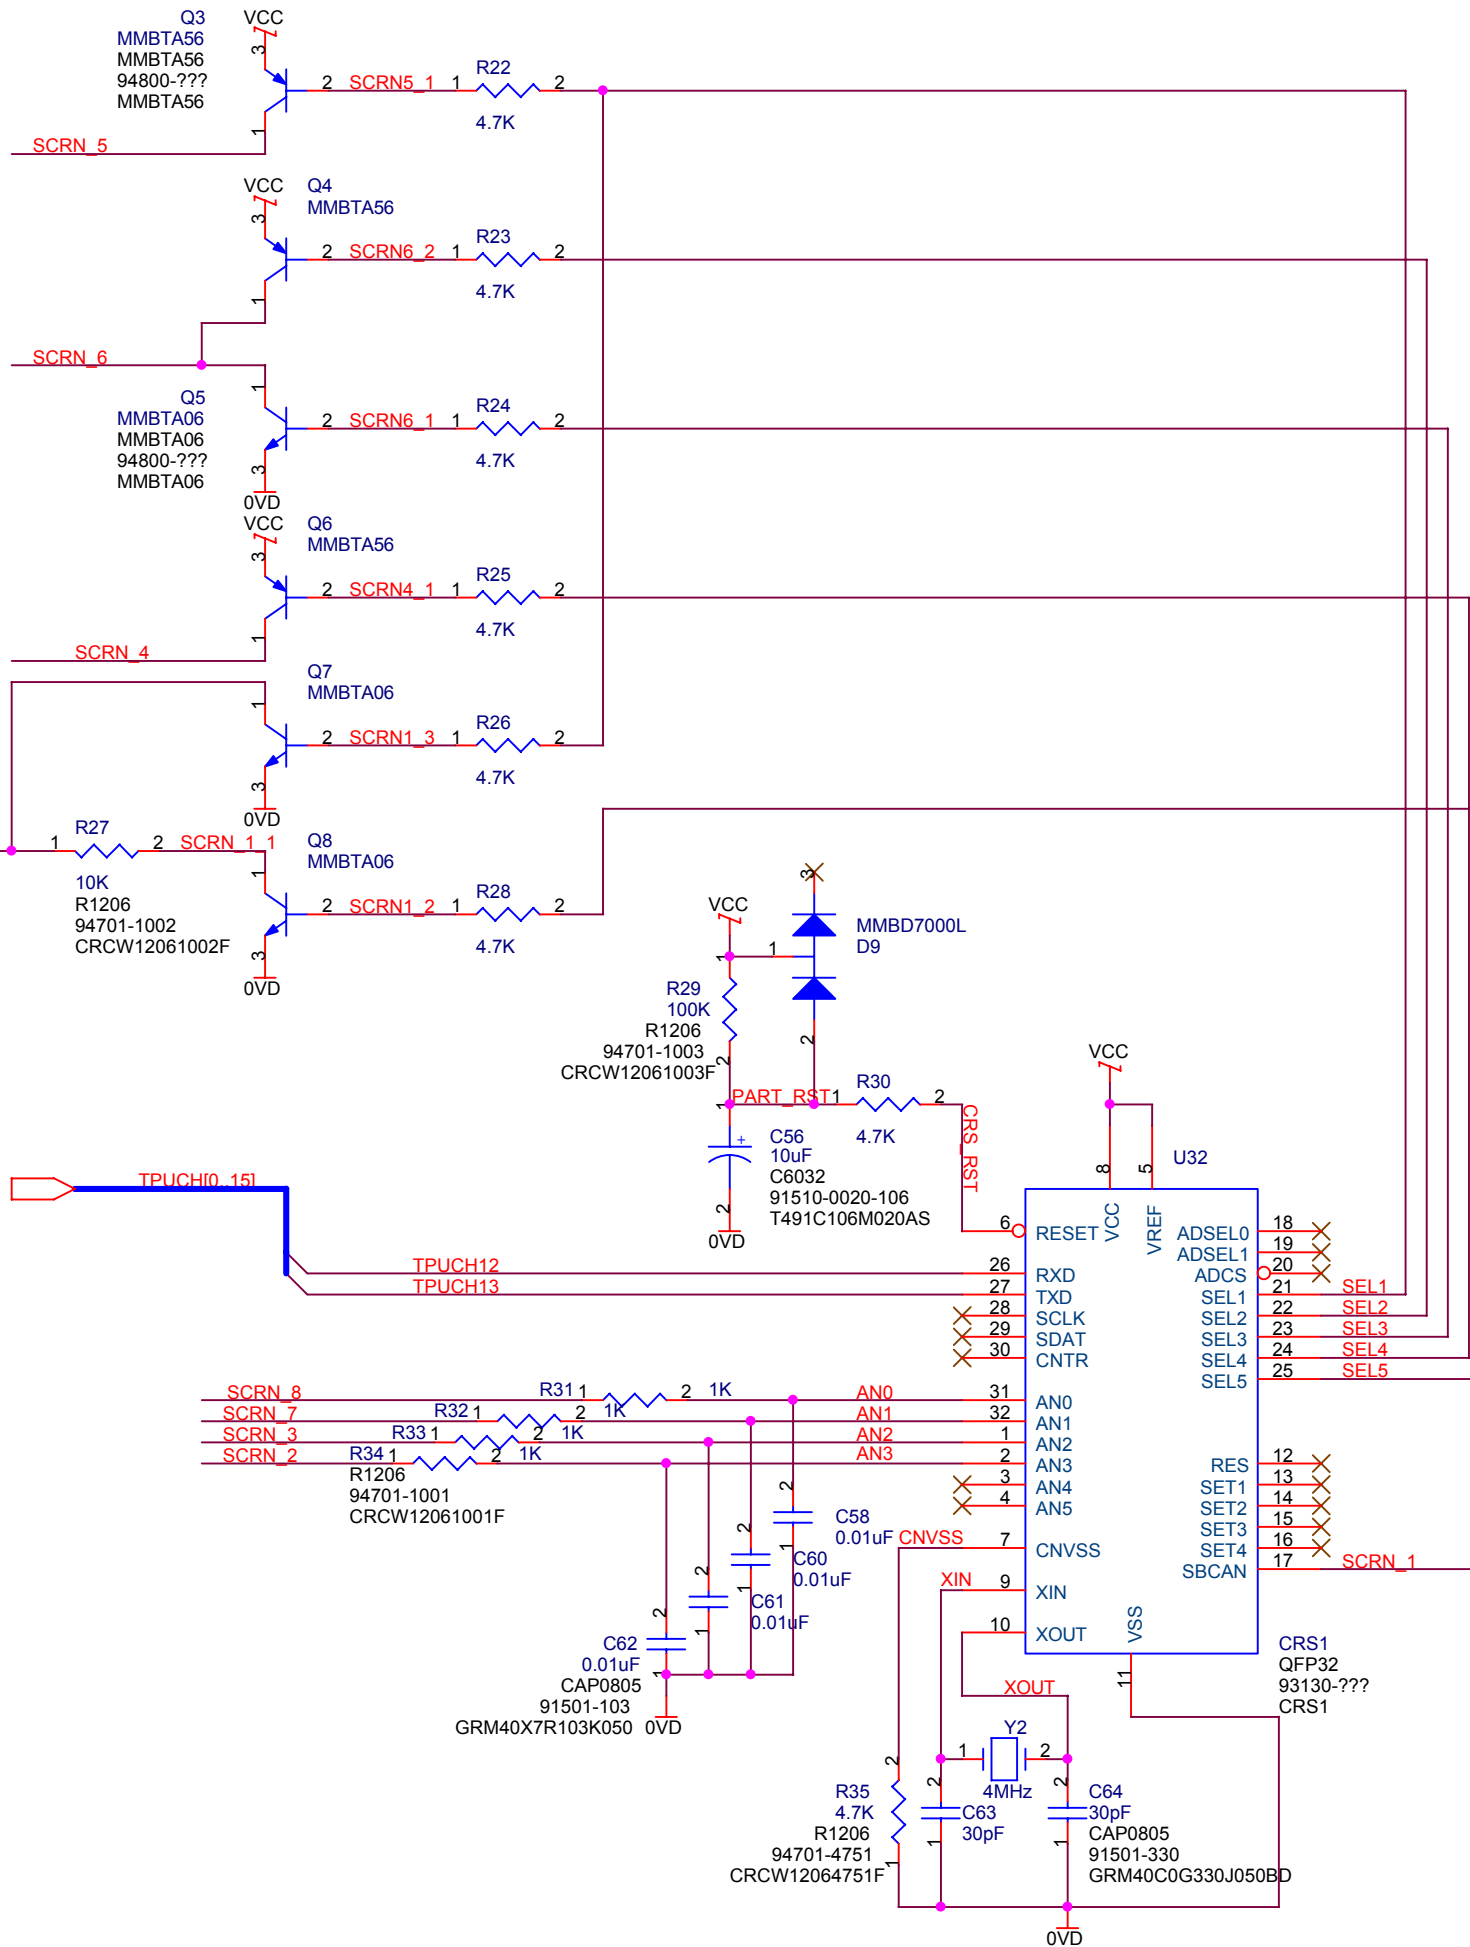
Q3
MMBTA56
MMBTA56
94800-???
MMBTA56
VCC
3
2 SCRN5_1 1 R22 2
4.7K
1
SCRN_5

VCC
3
Q4
MMBTA56
2 SCRN6_2 1 R23 2
4.7K
1
SCRN_6
1
Q5
MMBTA06
MMBTA06
94800-???
MMBTA06
2 SCRN6_1 1 R24 2
4.7K
3
0VD

VCC
3
Q6
MMBTA56
2 SCRN4_1 1 R25 2
4.7K
1
SCRN_4

Q7
MMBTA06
1
2 SCRN1_3 1 R26 2
4.7K
3
0VD

R27
1 2 SCRN_1_1
10K
R1206
94701-1002
CRCW12061002F
Q8
MMBTA06
1
2 SCRN1_2 1 R28 2
4.7K
3
0VD

3
MMBD7000L
D9
VCC
1
1
R29
100K
R1206
94701-1003
CRCW12061003F
2
2
PART_RST 1 R30 2
4.7K
CRS_RST
1
C56
10uF
C6032
91510-0020-106
T491C106M020AS
2
0VD

VCC
8 5
U32
TPUCH[0..15]
TPUCH12
TPUCH13
6 RESET VCC VREF
26 RXD
27 TXD
28 SCLK
29 SDAT
30 CNTR
ADSEL0 18
ADSEL1 19
ADCS 20
SEL1 21 SEL1
SEL2 22 SEL2
SEL3 23 SEL3
SEL4 24 SEL4
SEL5 25 SEL5

SCRN_8 R31 1 2 1K AN0 31 AN0
SCRN_7 R32 1 2 1K AN1 32 AN1
SCRN_3 R33 1 2 1K AN2 1 AN2
SCRN_2 R34 1 2 1K AN3 2 AN3
R1206
94701-1001
CRCW12061001F
3 AN4
4 AN5
RES 12
SET1 13
SET2 14
SET3 15
SET4 16
SBCAN 17 SCRN_1
2
C58
0.01uF CNVSS 7 CNVSS
2
1
C60
0.01uF
2
1
C61
0.01uF
2
C62
0.01uF
CAP0805
91501-103
GRM40X7R103K050 0VD
1
XIN 9 XIN
10 XOUT
VSS
11
CRS1
QFP32
93130-???
CRS1
XOUT
Y2
1 2
4MHz
2
R35
4.7K
R1206
94701-4751
CRCW12064751F
1
2
C63
30pF
1
2
C64
30pF
CAP0805
91501-330
GRM40C0G330J050BD
1
0VD